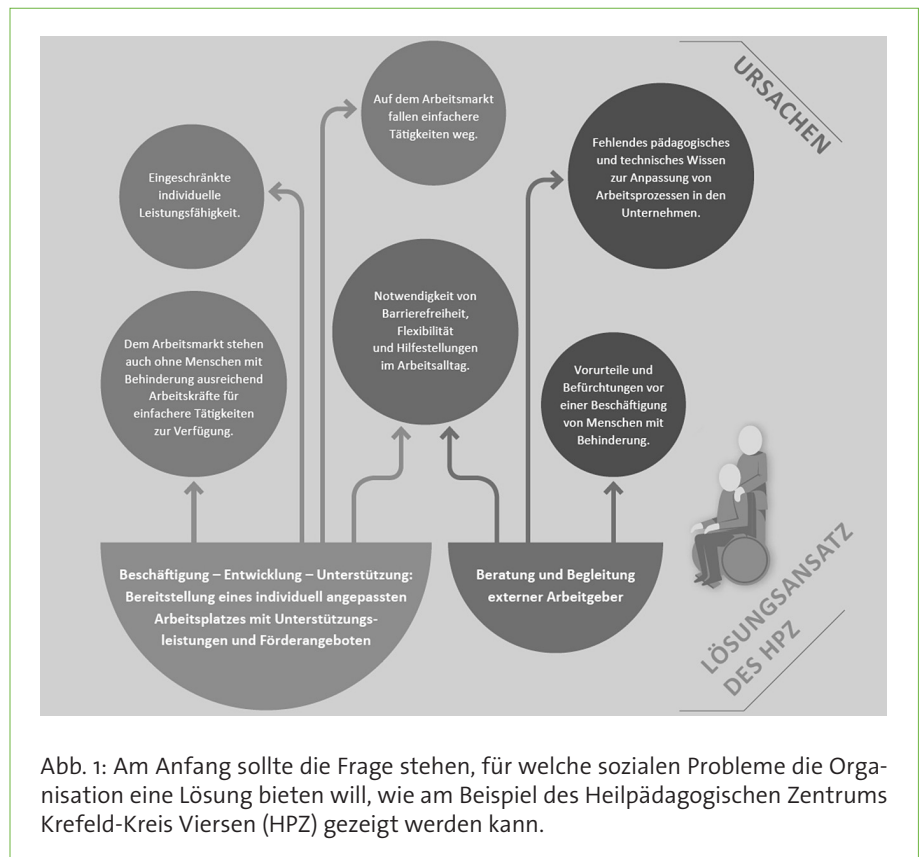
URSACHEN

Auf dem Arbeitsmarkt fallen einfachere Tätigkeiten weg.

Eingeschränkte individuelle Leistungsfähigkeit.

Fehlendes pädagogisches und technisches Wissen zur Anpassung von Arbeitsprozessen in den Unternehmen.

Notwendigkeit von Barrierefreiheit, Flexibilität und Hilfestellungen im Arbeitsalltag.

Dem Arbeitsmarkt stehen auch ohne Menschen mit Behinderung ausreichend Arbeitskräfte für einfachere Tätigkeiten zur Verfügung.

Vorurteile und Befürchtungen vor einer Beschäftigung von Menschen mit Behinderung.

Beschäftigung – Entwicklung – Unterstützung: Bereitstellung eines individuell angepassten Arbeitsplatzes mit Unterstützungsleistungen und Förderangeboten

Beratung und Begleitung externer Arbeitgeber

LÖSUNGSANSATZ DES HPZ

Abb. 1: Am Anfang sollte die Frage stehen, für welche sozialen Probleme die Organisation eine Lösung bieten will, wie am Beispiel des Heilpädagogischen Zentrums Krefeld-Kreis Viersen (HPZ) gezeigt werden kann.